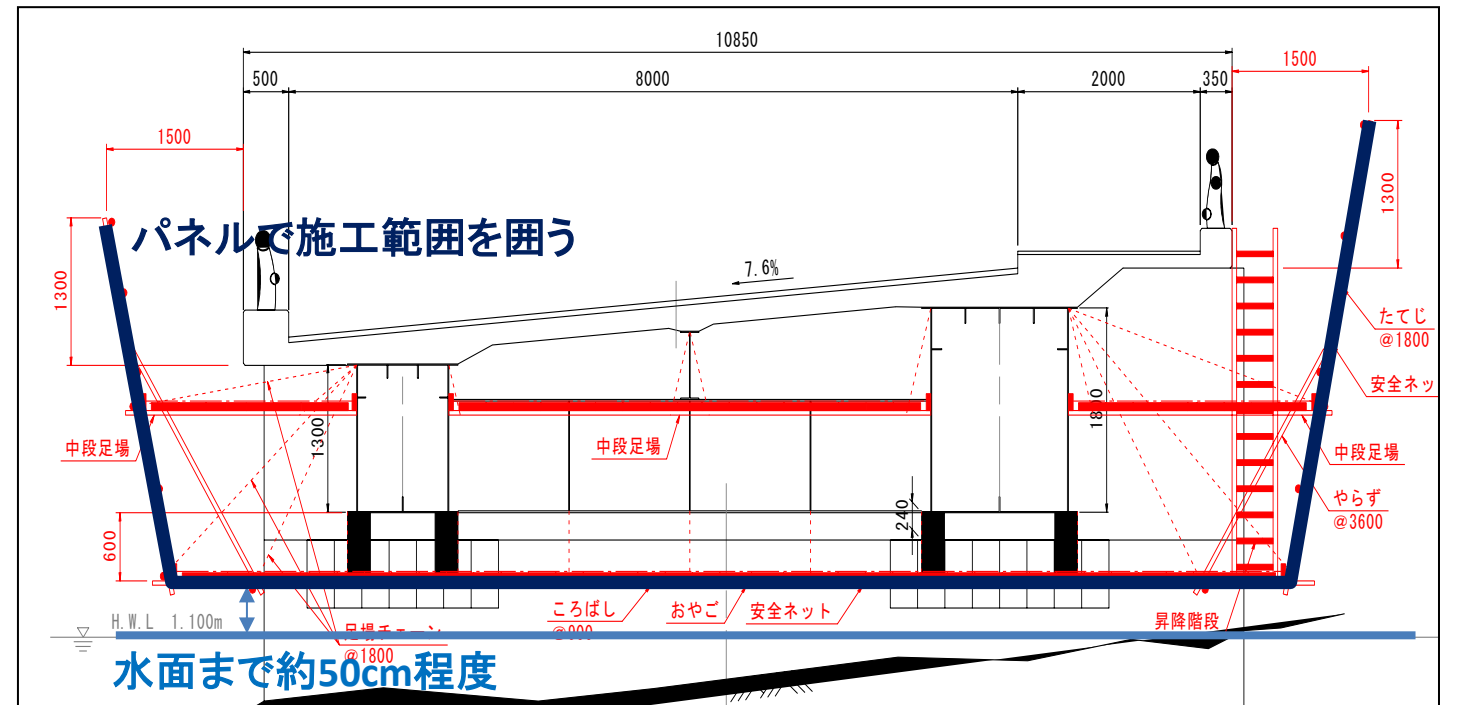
10850

500

8000

2000

350

1500

1500

1300

1300

パネルで施工範囲を囲う

7.6%

たてじ
@1800

安全ネッ

中段足場

中段足場

中段足場

1300

1800

やらず
@3600

600

240

H.W.L 1.100m

足場チェーン
@1800

ころばし
@900

おやご

安全ネット

昇降階段

水面まで約50cm程度